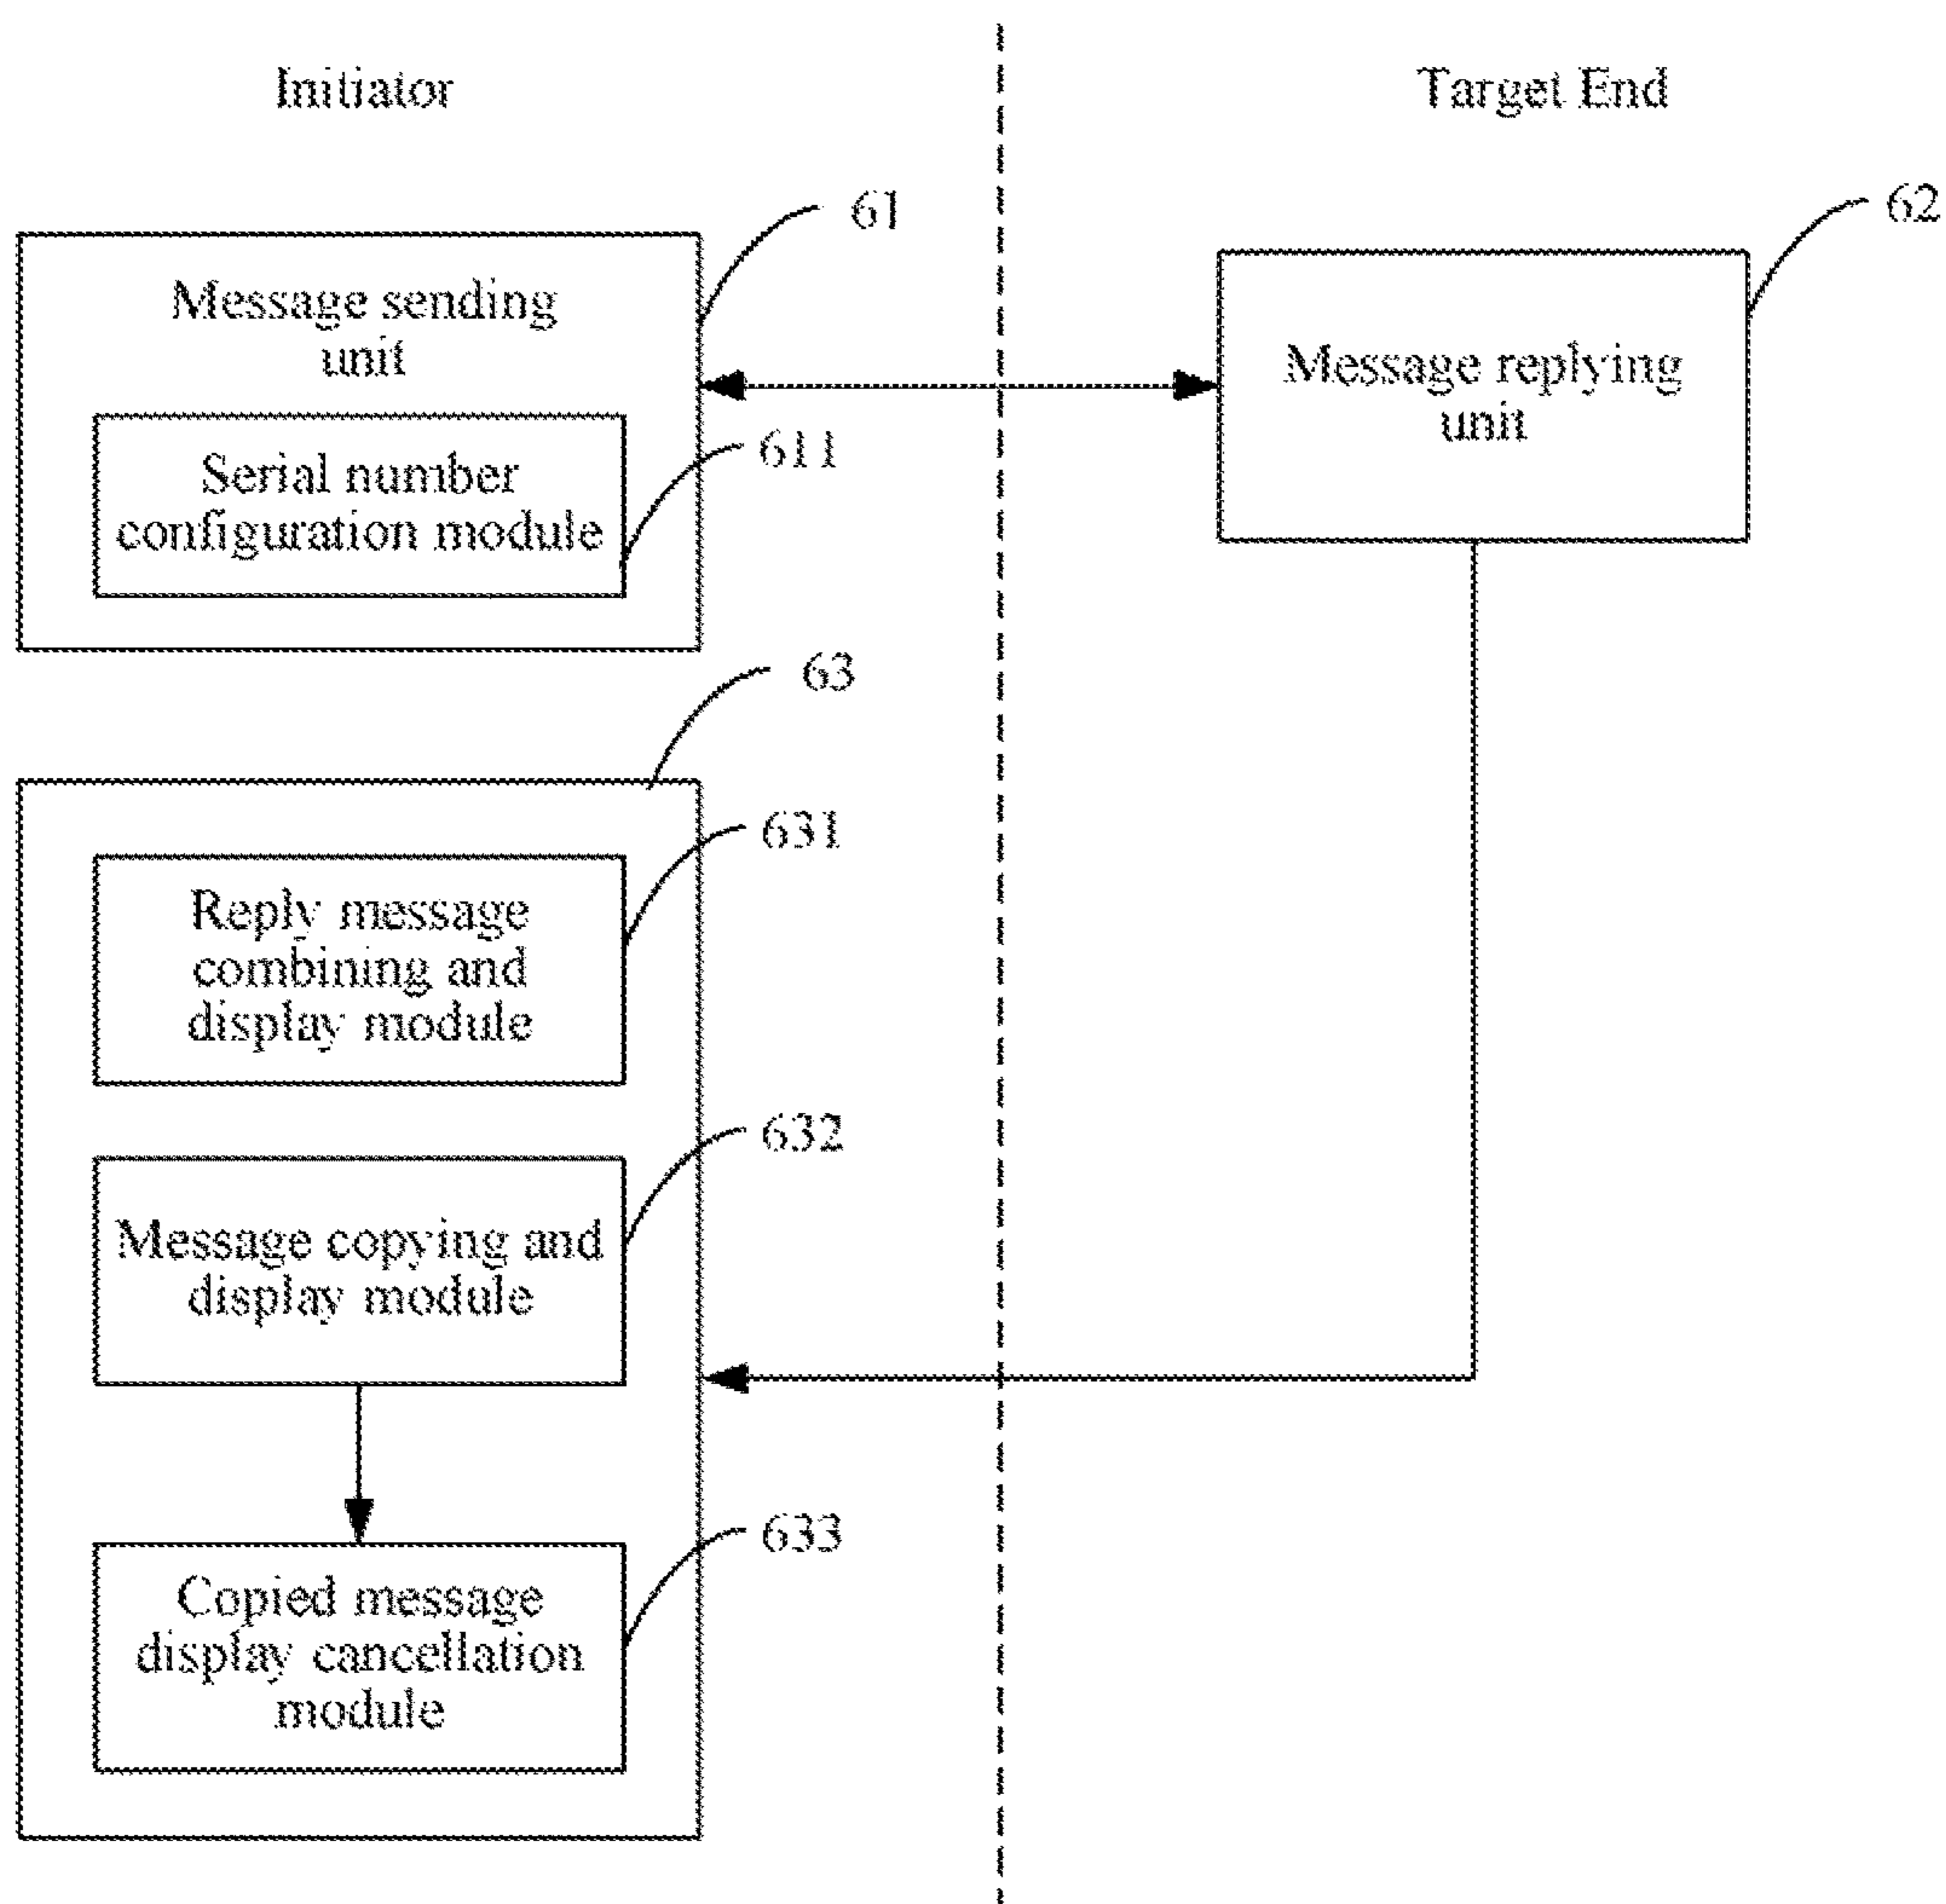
Initiator

Target End

61

Message sending unit

611

Serial number configuration module

62

Message replying unit

63

631

Reply message combining and display module

632

Message copying and display module

633

Copied message display cancellation module